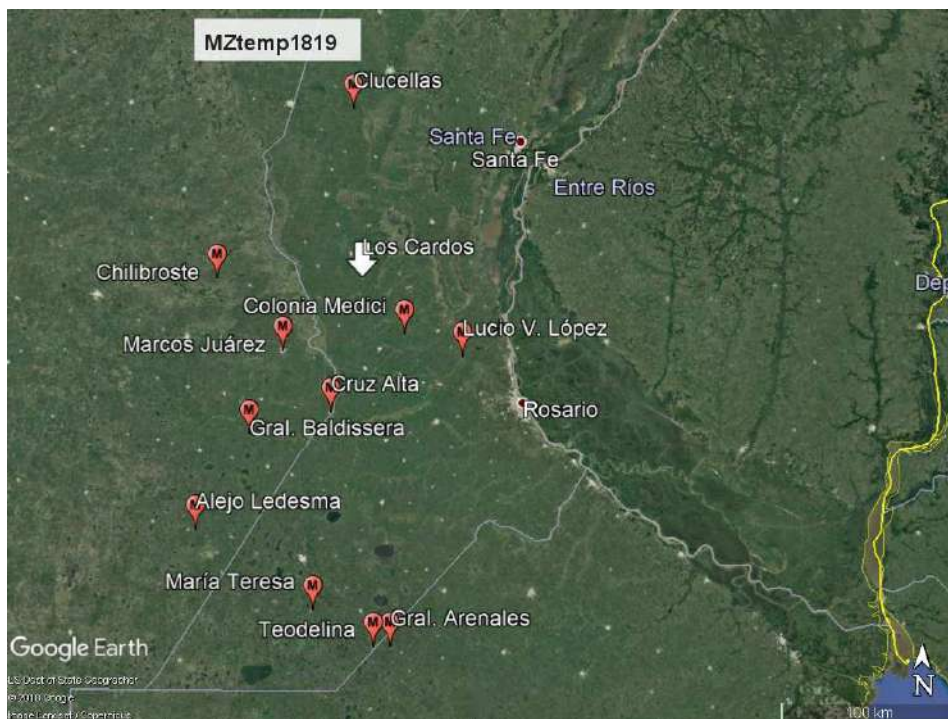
MZtemp1819

Clucellas

Santa Fe
Santa Fe
Entre Ríos

Los Cardos
Chilibroste
Colonia Medici
Marcos Juárez
Lucio V. López
Cruz Alta
Rosario
Gral. Baldissera
Alejo Ledesma
María Teresa
Teodelina
Gral. Arenales

Dep

Google Earth
US Dept of State Geographer
© 2018 Google
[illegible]

N
100 km